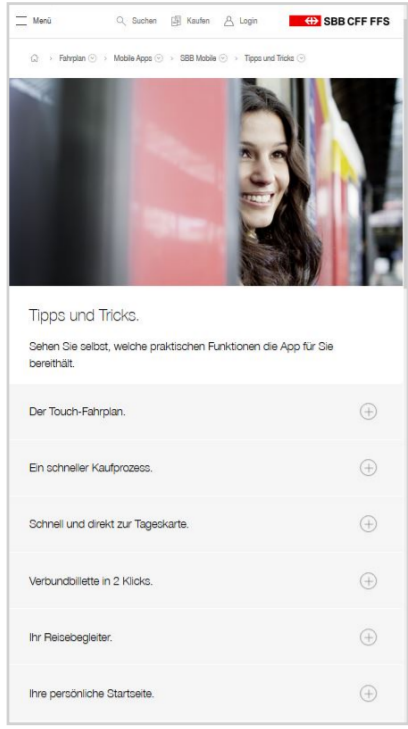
Menü Suchen Kaufen Login SBB CFF FFS

Fahrplan > Mobile Apps > SBB Mobile > Tipps und Tricks

Tipps und Tricks.

Sehen Sie selbst, welche praktischen Funktionen die App für Sie bereithält.

Der Touch-Fahrplan.

Ein schneller Kaufprozess.

Schnell und direkt zur Tageskarte.

Verbundbillette in 2 Klicks.

Ihr Reisebegleiter.

Ihre persönliche Startseite.